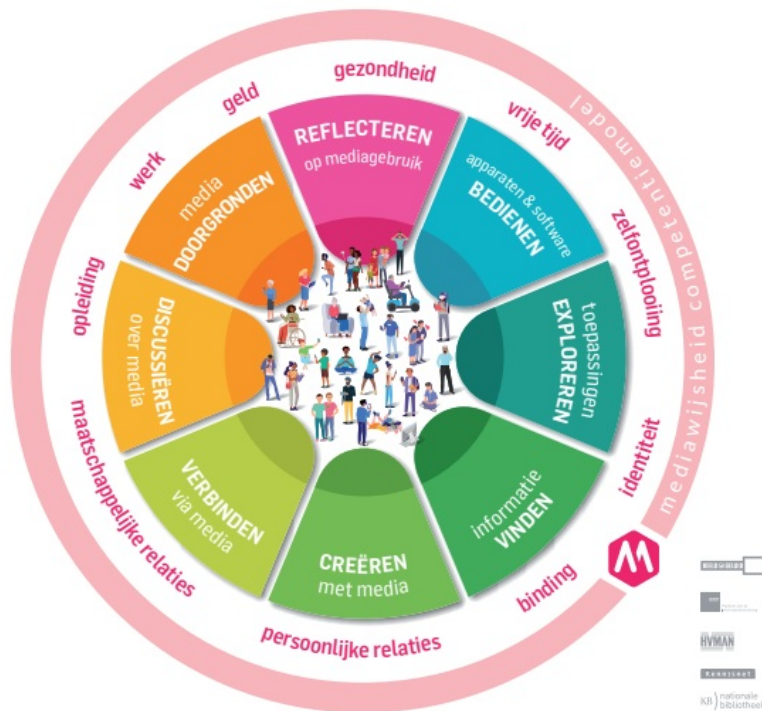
gezondheid

vrije tijd

zelfontplooiing

identiteit

binding

persoonlijke relaties

maatschappelijke relaties

opleiding

werk

geld

mediawijsheid competentiemodel

REFLECTEREN op mediagebruik

apparaten & software BEDIENEN

toepassingen EXPLOREREN

informatie VINDEN

CREËREN met media

VERBINDEN via media

DISCUSSIËREN over media

media DOORGRONDEN

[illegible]

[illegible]

HVMAN

Kennisnet

KB nationale bibliotheek